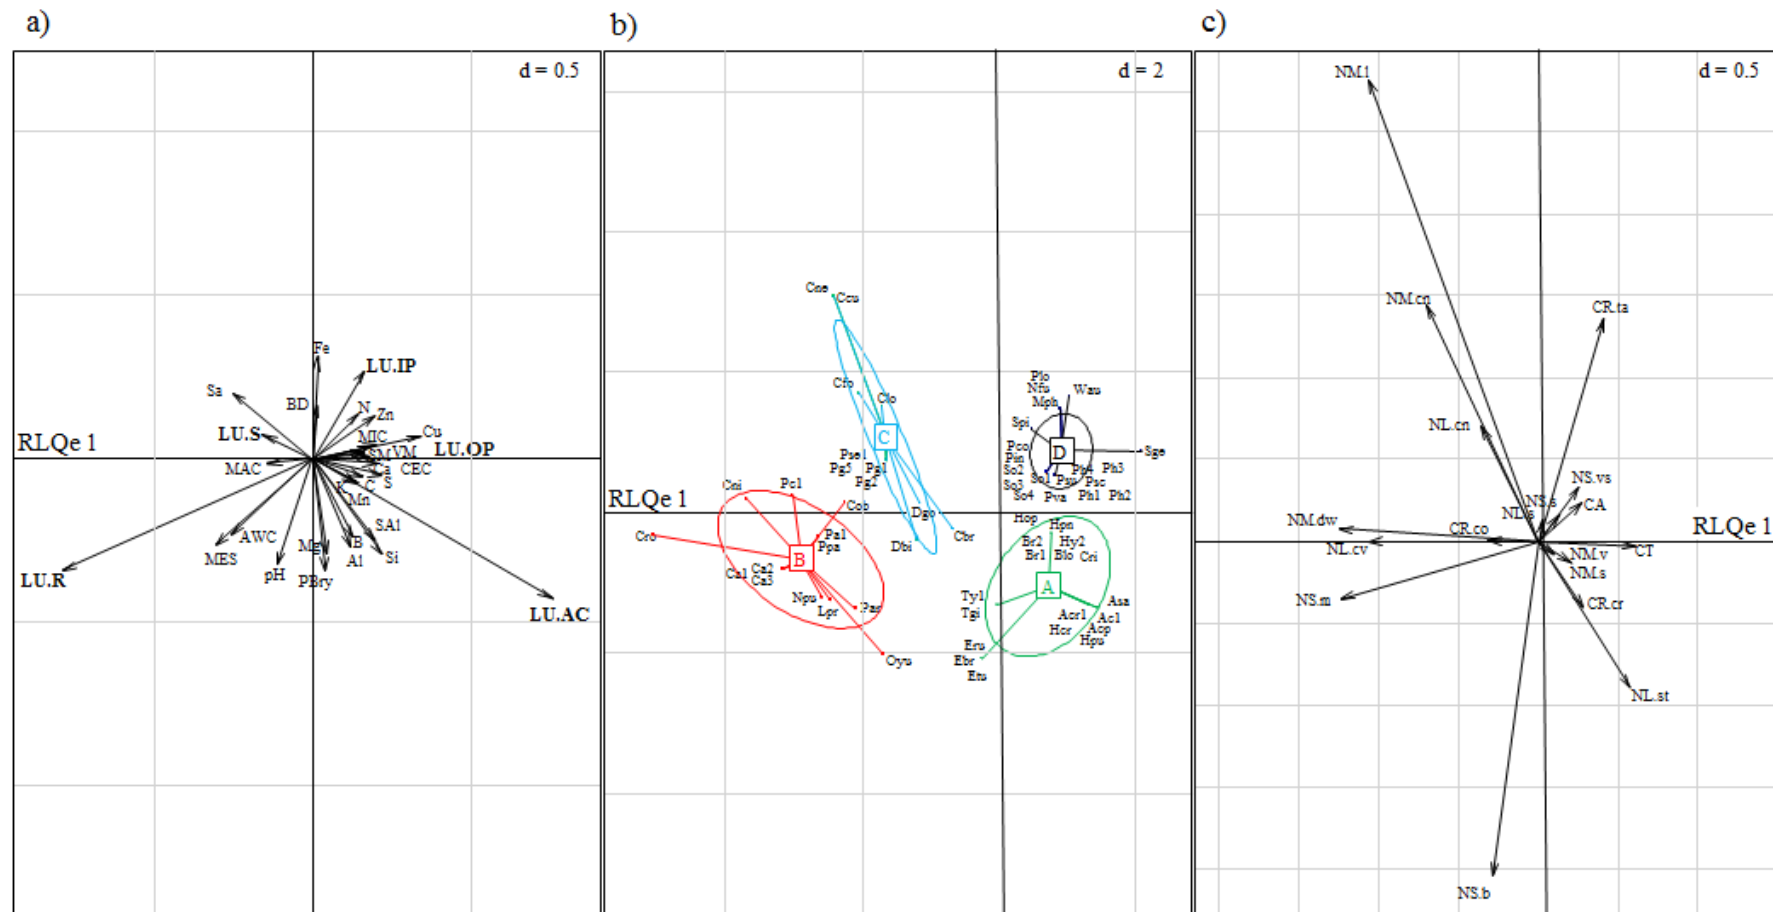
a)

d = 0.5

Fe
LU.IP
Sa
BD
N
Zn
LU.S
MIC
Cu
SM
VM
LU.OP
RLQe 1
MAC
Ca
CEC
Mn
C
S
SA1
AWC
Mg
B
Si
MES
Al
pH
PBry
LU.R
LU.AC

b)

d = 2

Cne
Ccu
Cfo
Clo
Pjo
Nfu
Wau
Mpb
Spi
C
Pse1
Pco
D
Sge
Pg5
Pal
Pin
So1
Ph4
Ph3
Pg1
So3
Sa1
Psu
Psc
So4
Pva
Ph1
Ph2
RLQe 1
Cai
Pc1
Cob
Dgo
Hop
Hpn
Cbr
Cro
Pal
Ppa
Dbi
Br2
Hy2
B
Br1
Blo
Cri
Ca1
Ca2
Ca3
A
Ty1
Tgi
Asa
Npu
Pas
Acr1
Ac1
Lpr
Hcr
Acp
Hpu
Eru
Ebr
Oyu
Eto

c)

d = 0.5

NM.1
NM.cn
CR.ta
NL.cn
NS.vs
NS.s
CA
NL.s
NM.dw
CR.co
RLQe 1
NL.cv
NM.v
CT
NM.s
NS.m
CR.cr
NL.st
NS.b